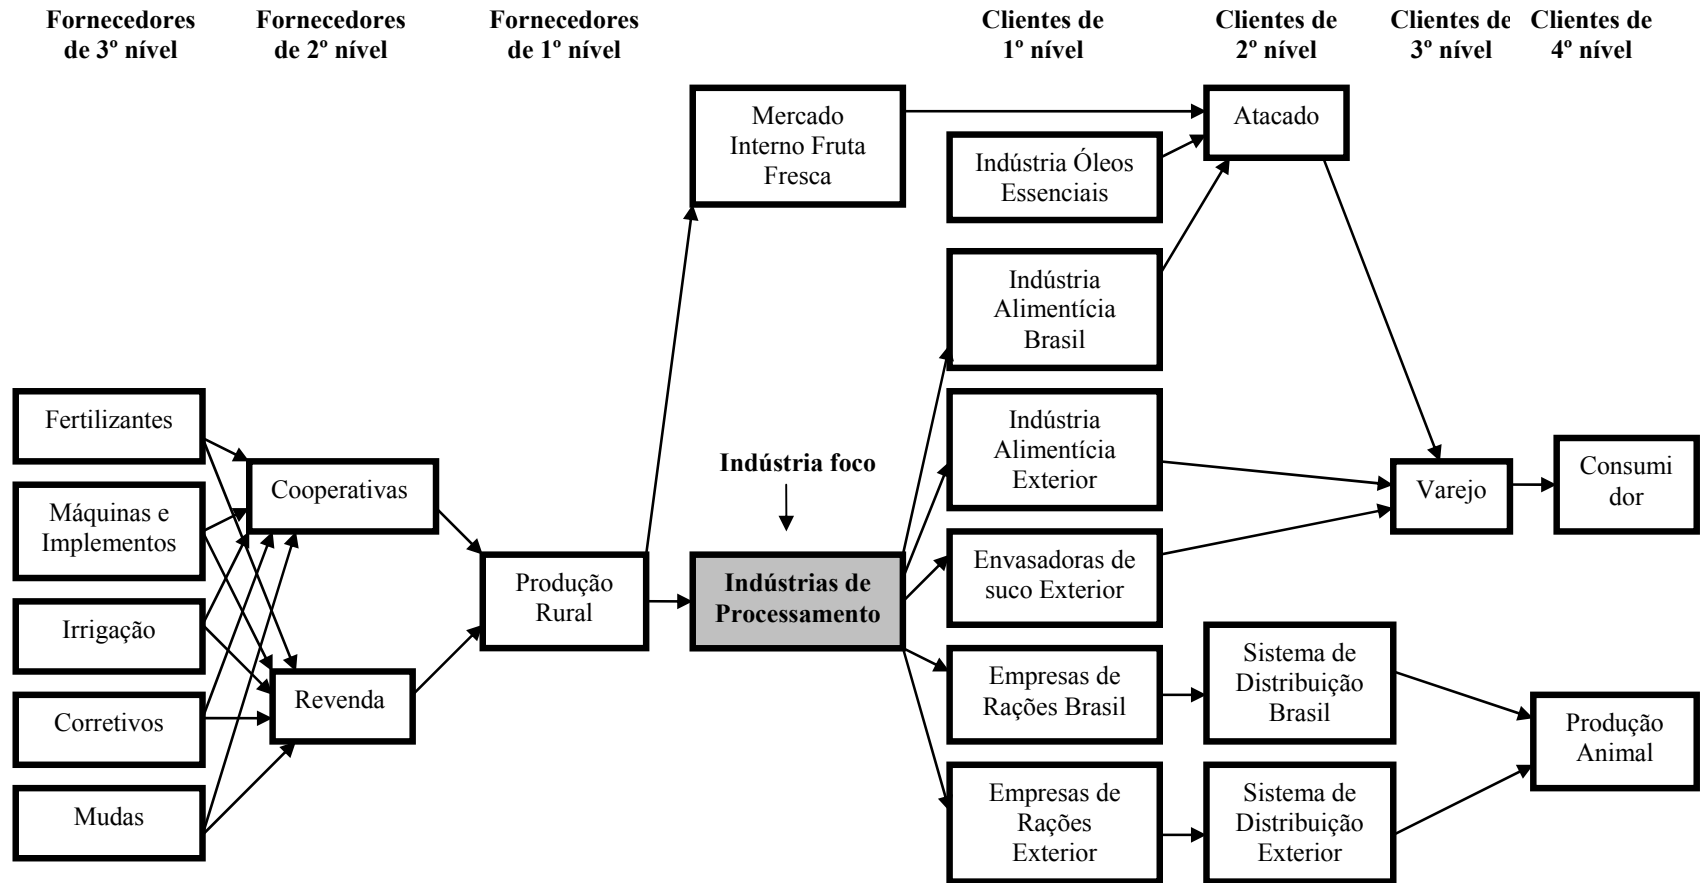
Fornecedores de 3º nível

Fornecedores de 2º nível

Fornecedores de 1º nível

Clientes de 1º nível

Clientes de 2º nível

Clientes de 3º nível

Clientes de 4º nível

Mercado Interno Fruta Fresca

Atacado

Indústria Óleos Essenciais

Indústria Alimentícia Brasil

Fertilizantes

Indústria Alimentícia Exterior

Indústria foco

Cooperativas

Máquinas e Implementos

Varejo

Consumidor

Envasadoras de suco Exterior

Produção Rural

Indústrias de Processamento

Irrigação

Sistema de Distribuição Brasil

Empresas de Rações Brasil

Revenda

Corretivos

Produção Animal

Empresas de Rações Exterior

Sistema de Distribuição Exterior

Mudas